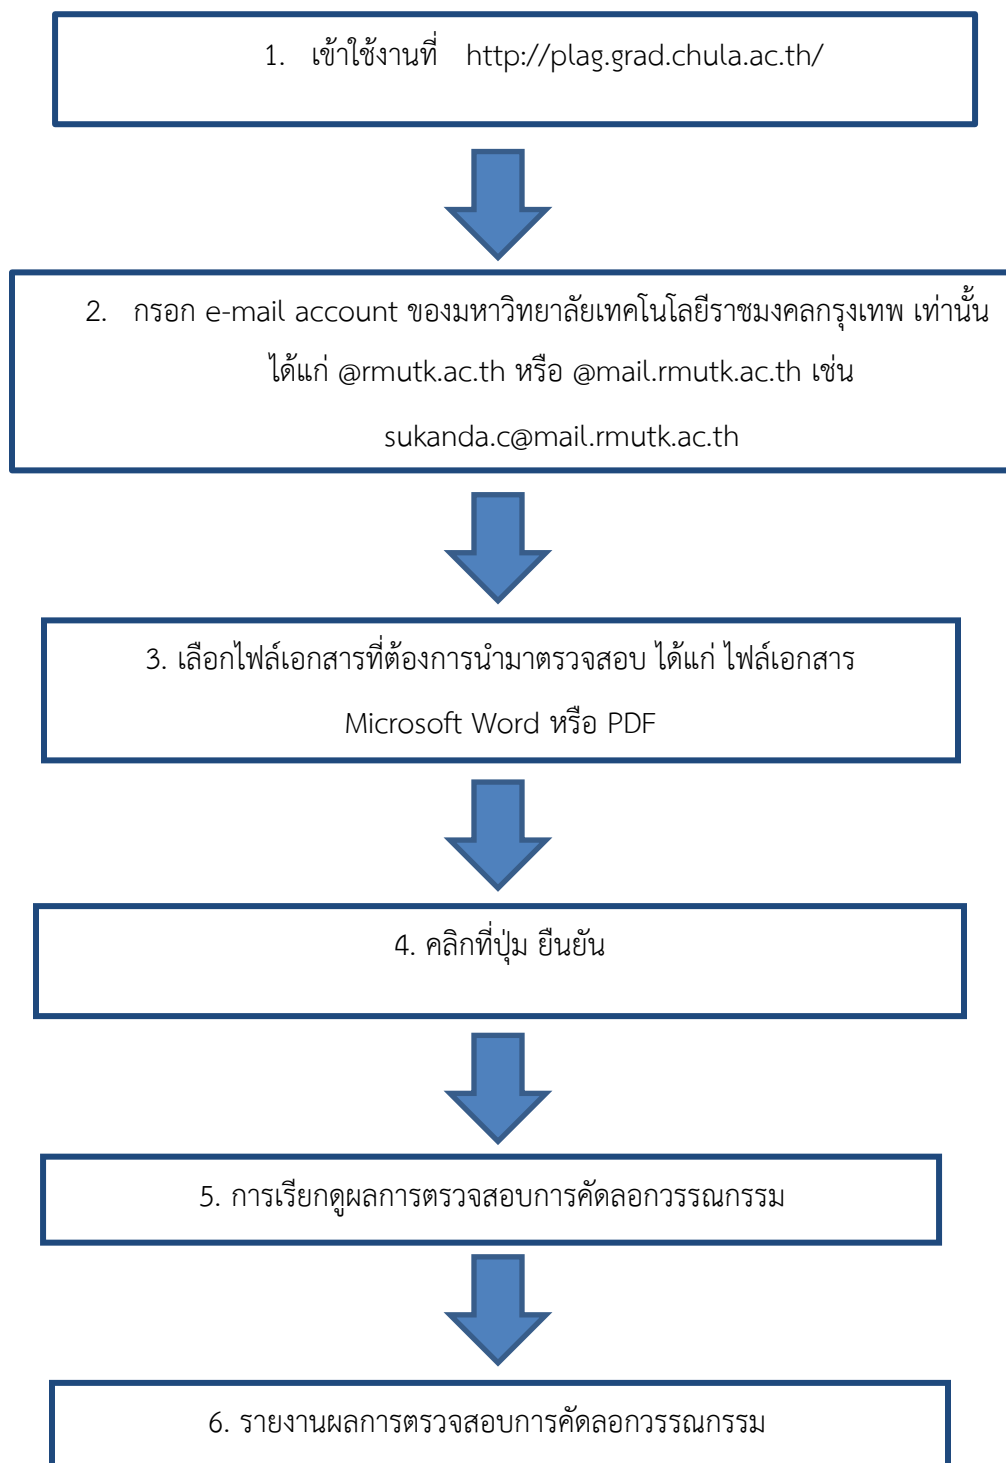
1. เข้าใช้งานที่ http://plag.grad.chula.ac.th/

2. กรอก e-mail account ของมหาวิทยาลัยเทคโนโลยีราชมงคลกรุงเทพ เท่านั้น ได้แก่ @rmutk.ac.th หรือ @mail.rmutk.ac.th เช่น sukanda.c@mail.rmutk.ac.th

3. เลือกไฟล์เอกสารที่ต้องการนำมาตรวจสอบ ได้แก่ ไฟล์เอกสาร Microsoft Word หรือ PDF

4. คลิกที่ปุ่ม ยืนยัน

5. การเรียกดูผลการตรวจสอบการคัดลอกวรรณกรรม

6. รายงานผลการตรวจสอบการคัดลอกวรรณกรรม